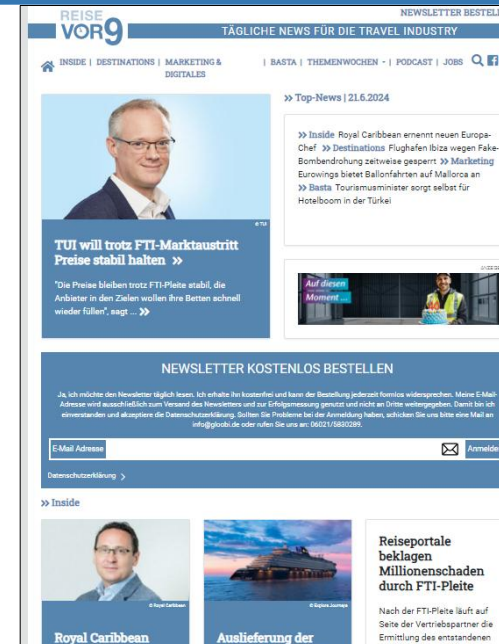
REISE VOR9

NEWSLETTER BESTELLEN

TÄGLICHE NEWS FÜR DIE TRAVEL INDUSTRY

INSIDE | DESTINATIONS | MARKETING & DIGITALES | BASTA | THEMENWOCHEN - | PODCAST | JOBS

© TUI

TUI will trotz FTI-Marktaustritt Preise stabil halten »

"Die Preise bleiben trotz FTI-Pleite stabil, die Anbieter in den Zielen wollen ihre Betten schnell wieder füllen", sagt ... »

» Top-News | 21.6.2024

» Inside Royal Caribbean ernennt neuen Europa-Chef » Destinations Flughafen Ibiza wegen Fake-Bombendrohung zeitweise gesperrt » Marketing Eurowings bietet Ballonfahrten auf Mallorca an » Basta Tourismusminister sorgt selbst für Hotelboom in der Türkei

Auf diesen Moment ...

ANZEIGE

NEWSLETTER KOSTENLOS BESTELLEN

Ja, ich möchte den Newsletter täglich lesen. Ich erhalte ihn kostenfrei und kann der Bestellung jederzeit formlos widersprechen. Meine E-Mail-Adresse wird ausschließlich zum Versand des Newsletters und zur Erfolgsmessung genutzt und nicht an Dritte weitergegeben. Damit bin ich einverstanden und akzeptiere die Datenschutzerklärung. Sollten Sie Probleme bei der Anmeldung haben, schicken Sie uns bitte eine Mail an info@globi.de oder rufen Sie uns an: 06021/5830289.

E-Mail Adresse

Anmelden

Datenschutzerklärung »

» Inside

© Royal Caribbean

Royal Caribbean

© Explora Journeys

Auslieferung der

Reiseportale beklagen Millionenschaden durch FTI-Pleite

Nach der FTI-Pleite läuft auf Seite der Vertriebspartner die Ermittlung des entstandenen